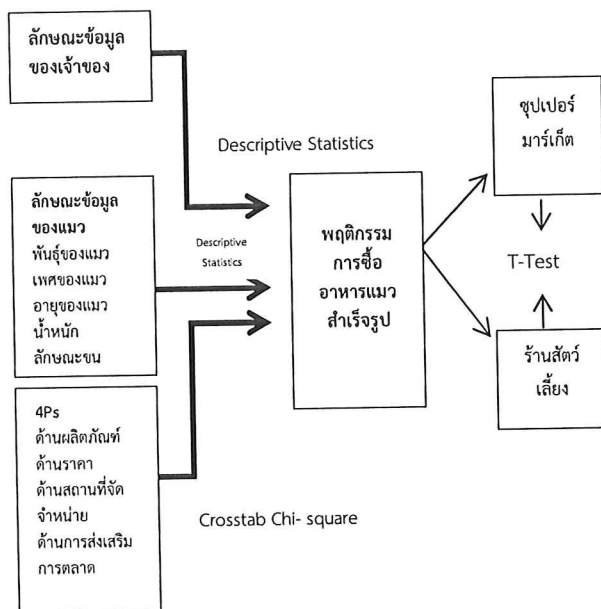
ลักษณะข้อมูล
ของเจ้าของ

Descriptive Statistics

ลักษณะข้อมูล
ของแมว
พันธุ์ของแมว
เพศของแมว
อายุของแมว
น้ำหนัก
ลักษณะขน

Descriptive Statistics

พฤติกรรม
การซื้อ
อาหารแมว
สำเร็จรูป

ซุปเปอร์
มาร์เก็ต

T-Test

ร้านสัตว์
เลี้ยง

4Ps
ด้านผลิตภัณฑ์
ด้านราคา
ด้านสถานที่จัด
จำหน่าย
ด้านการส่งเสริม
การตลาด

Crosstab Chi- square